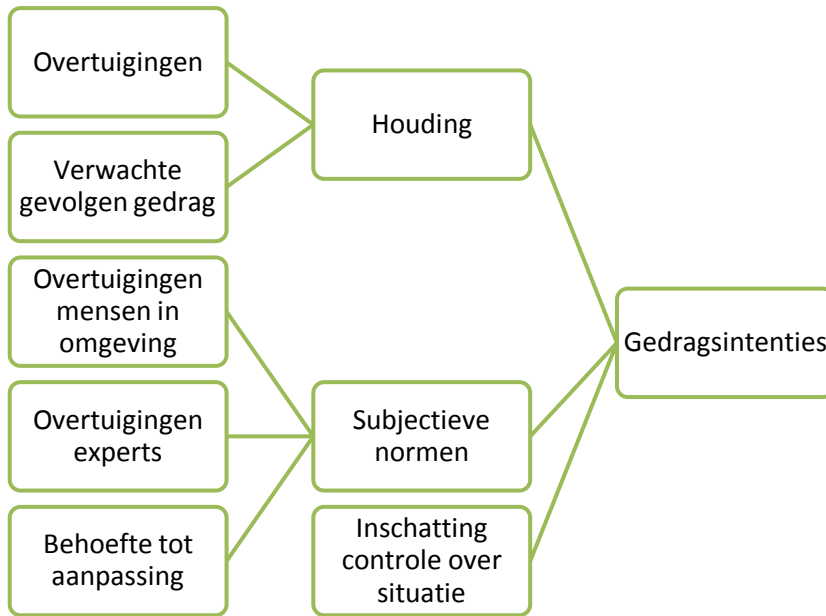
Overtuigingen

Verwachte gevolgen gedrag

Houding

Overtuigingen mensen in omgeving

Overtuigingen experts

Behoefte tot aanpassing

Subjectieve normen

Inschatting controle over situatie

Gedragsintenties